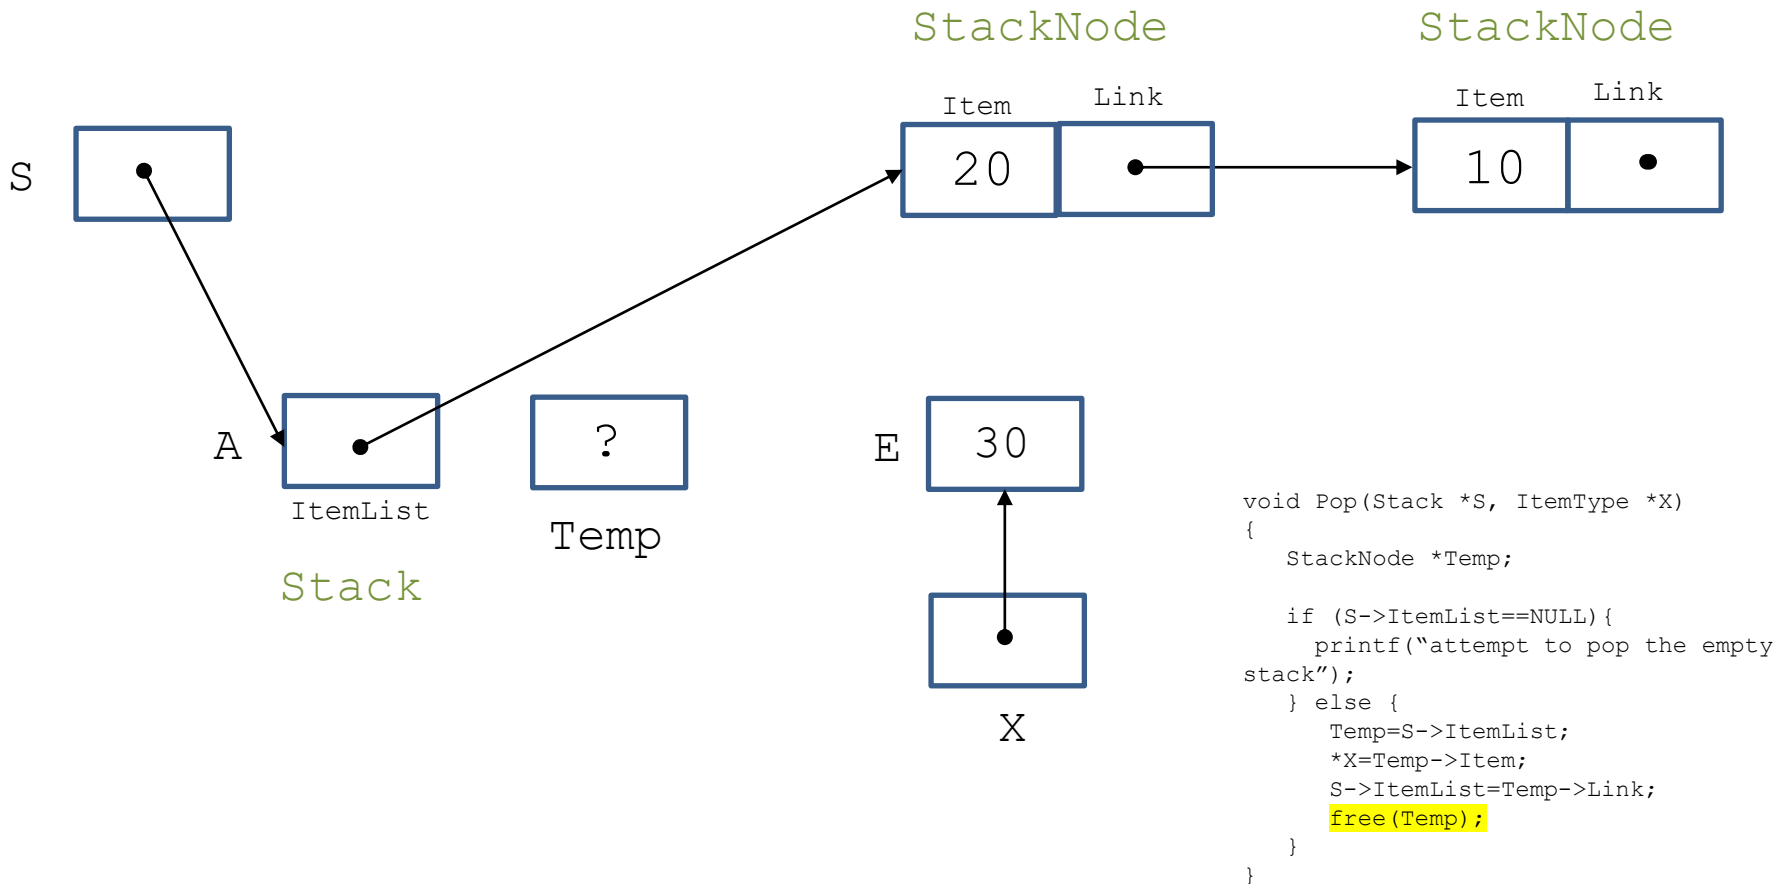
StackNode

StackNode

Item

Link

Item

Link

S

20

10

A

?

E

30

ItemList

Temp

Stack

X

void Pop(Stack *S, ItemType *X)
{
StackNode *Temp;

if (S->ItemList==NULL){
printf("attempt to pop the empty stack");
} else {
Temp=S->ItemList;
*X=Temp->Item;
S->ItemList=Temp->Link;
free(Temp);
}
}